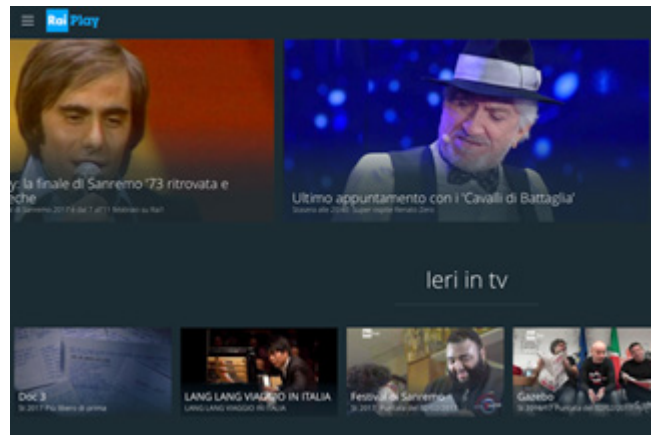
Rai Play

y: la finale di Sanremo '73 ritrovata e
eche
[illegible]

Ultimo appuntamento con i 'Cavalli di Battaglia'
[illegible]

Ieri in tv

Doc 3
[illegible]

LANG LANG VIAGGIO IN ITALIA
LANG LANG VIAGGIO IN ITALIA

Festival di Sanremo
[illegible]

Gazebo
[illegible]